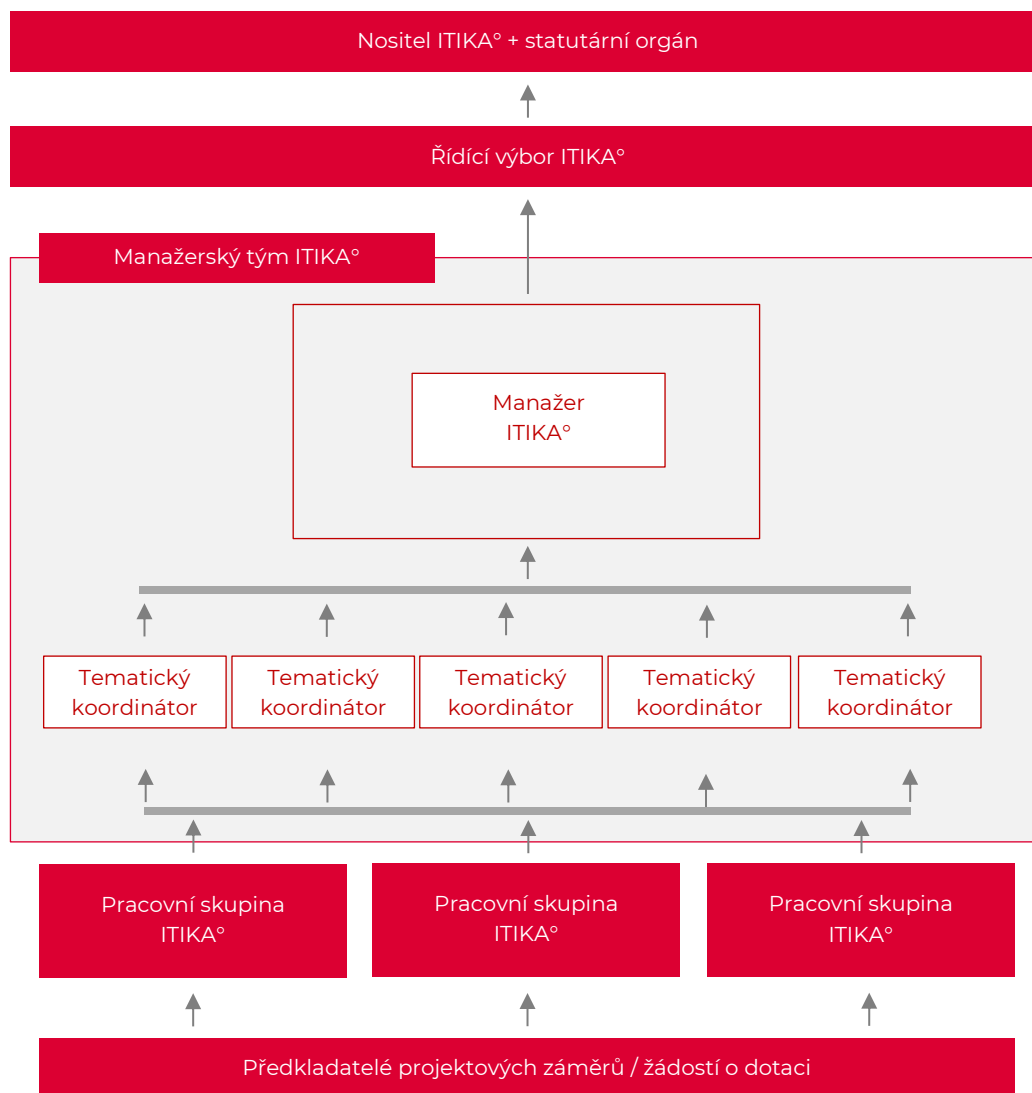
Nositel ITIKA° + statutární orgán

Řídící výbor ITIKA°

Manažerský tým ITIKA°

Manažer ITIKA°

Tematický koordinátor

Tematický koordinátor

Tematický koordinátor

Tematický koordinátor

Tematický koordinátor

Pracovní skupina ITIKA°

Pracovní skupina ITIKA°

Pracovní skupina ITIKA°

Předkladatelé projektových záměrů / žádostí o dotaci